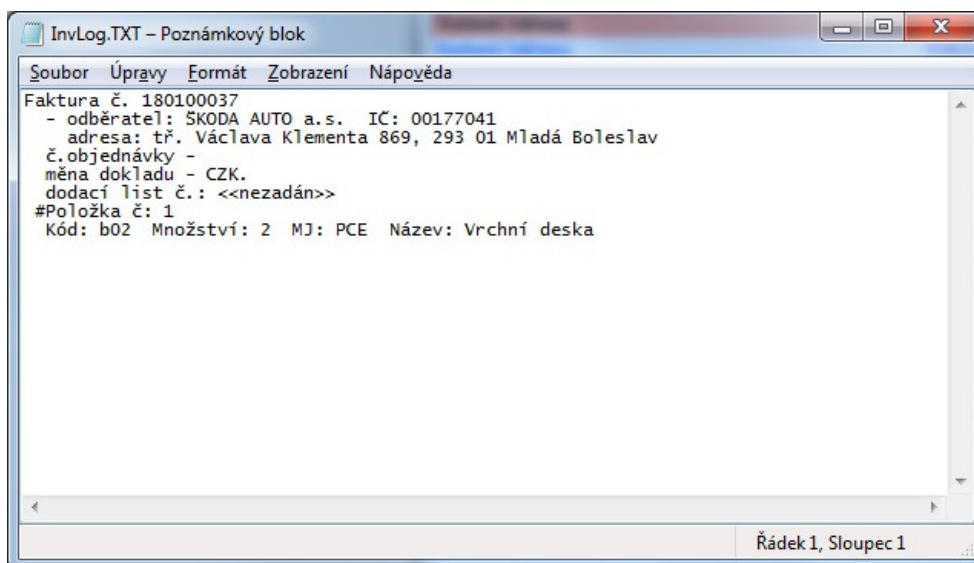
InvLog.TXT – Poznámkový blok

Soubor Úpravy Formát Zobrazení Nápověda

Faktura č. 180100037
- odběratel: ŠKODA AUTO a.s. IČ: 00177041
adresa: tř. Václava Klementa 869, 293 01 Mladá Boleslav
č.objednávky -
měna dokladu - CZK.
dodací list č.: <<nezadán>>
#Položka č: 1
Kód: b02 Množství: 2 MJ: PCE Název: Vrchní deska

Řádek 1, Sloupec 1